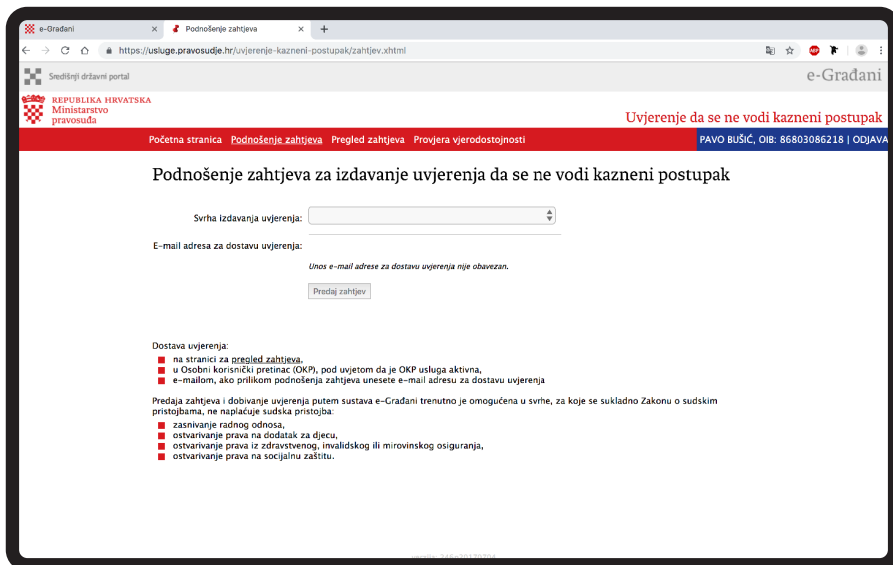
e-Građani
Podnošenje zahtjeva
https://usluge.pravosudje.hr/uvjerenje-kazneni-postupak/zahtjev.xhtml

Središnji državni portal
e-Građani

REPUBLIKA HRVATSKA
Ministarstvo pravosuđa

Uvjerenje da se ne vodi kazneni postupak

Početna stranica Podnošenje zahtjeva Pregled zahtjeva Provjera vjerodostojnosti
PAVO BUŠIĆ, OIB: 86803086218 | ODJAVA

Podnošenje zahtjeva za izdavanje uvjerenja da se ne vodi kazneni postupak

Svrha izdavanja uvjerenja:

E-mail adresa za dostavu uvjerenja:

Unos e-mail adrese za dostavu uvjerenja nije obavezan.

Predaj zahtjev

Dostava uvjerenja:
na stranici za pregled zahtjeva,
u Osobni korisnički pretinac (OKP), pod uvjetom da je OKP usluga aktivna,
e-mailom, ako prilikom podnošenja zahtjeva unesete e-mail adresu za dostavu uvjerenja

Predaja zahtjeva i dobivanje uvjerenja putem sustava e-Građani trenutno je omogućena u svrhe, za koje se sukladno Zakonu o sudskim pristojbama, ne naplaćuje sudska pristojba:
zasnivanje radnog odnosa,
ostvarivanje prava na dodatak za djecu,
ostvarivanje prava iz zdravstvenog, invalidskog ili mirovinskog osiguranja,
ostvarivanje prava na socijalnu zaštitu.

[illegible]